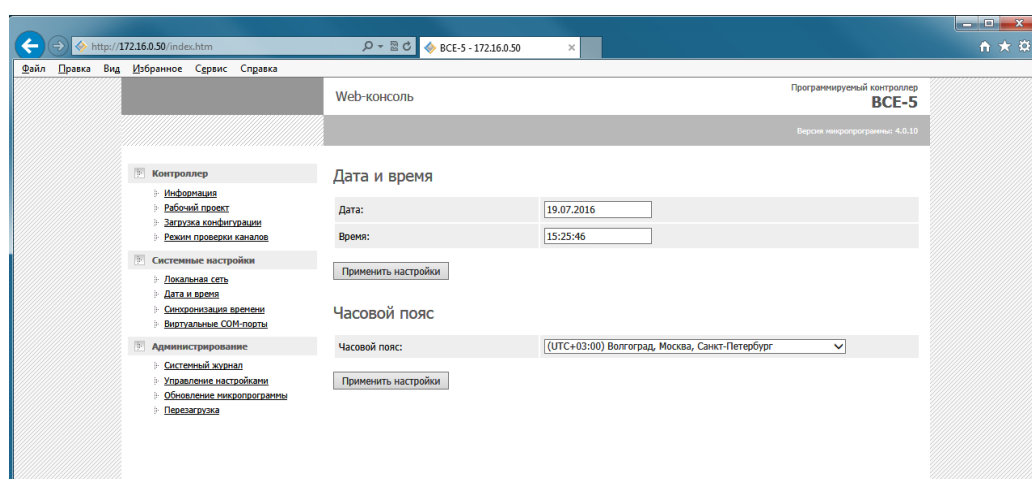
http://172.16.0.50/index.htm
BCE-5 - 172.16.0.50

Файл Правка Вид Избранное Сервис Справка

Web-консоль

Программируемый контроллер
BCE-5

Версия микропрограммы: 4.0.10

Контроллер
Информация
Рабочий проект
Загрузка конфигурации
Режим проверки каналов

Системные настройки
Локальная сеть
Дата и время
Синхронизация времени
Виртуальные COM-порты

Администрирование
Системный журнал
Управление настройками
Обновление микропрограммы
Перезагрузка

Дата и время

| Дата: | 19.07.2016 |
|---|---|
| Время: | 15:25:46 |

Применить настройки

Часовой пояс

| Часовой пояс: | (UTC+03:00) Волгоград, Москва, Санкт-Петербург |
|---|---|

Применить настройки